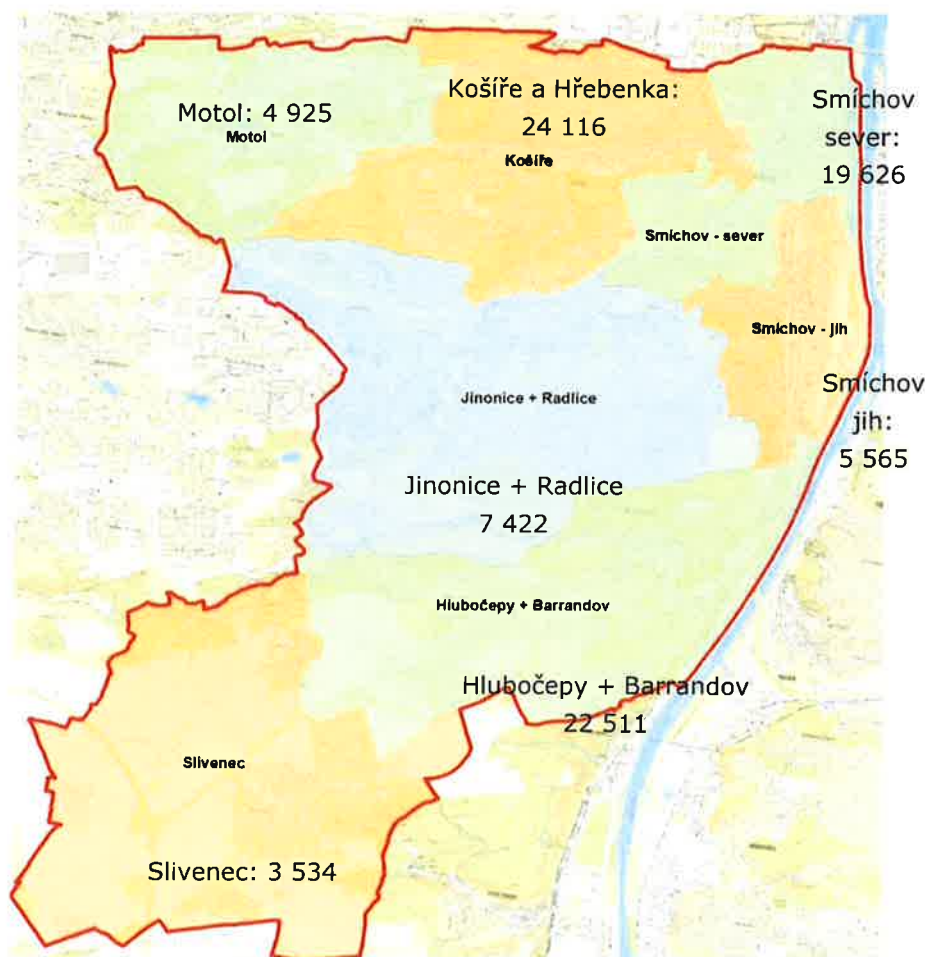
Motol: 4 925
Motol

Košíře a Hřebenka:
24 116
Košíře

Smíchov
sever:
19 626

Smíchov - sever

Smíchov - jih

Smíchov
jih:
5 565

Jinonice + Radlice

Jinonice + Radlice
7 422

Hlubočepy + Barrandov

Hlubočepy + Barrandov
22 511

Slivenec

Slivenec: 3 534